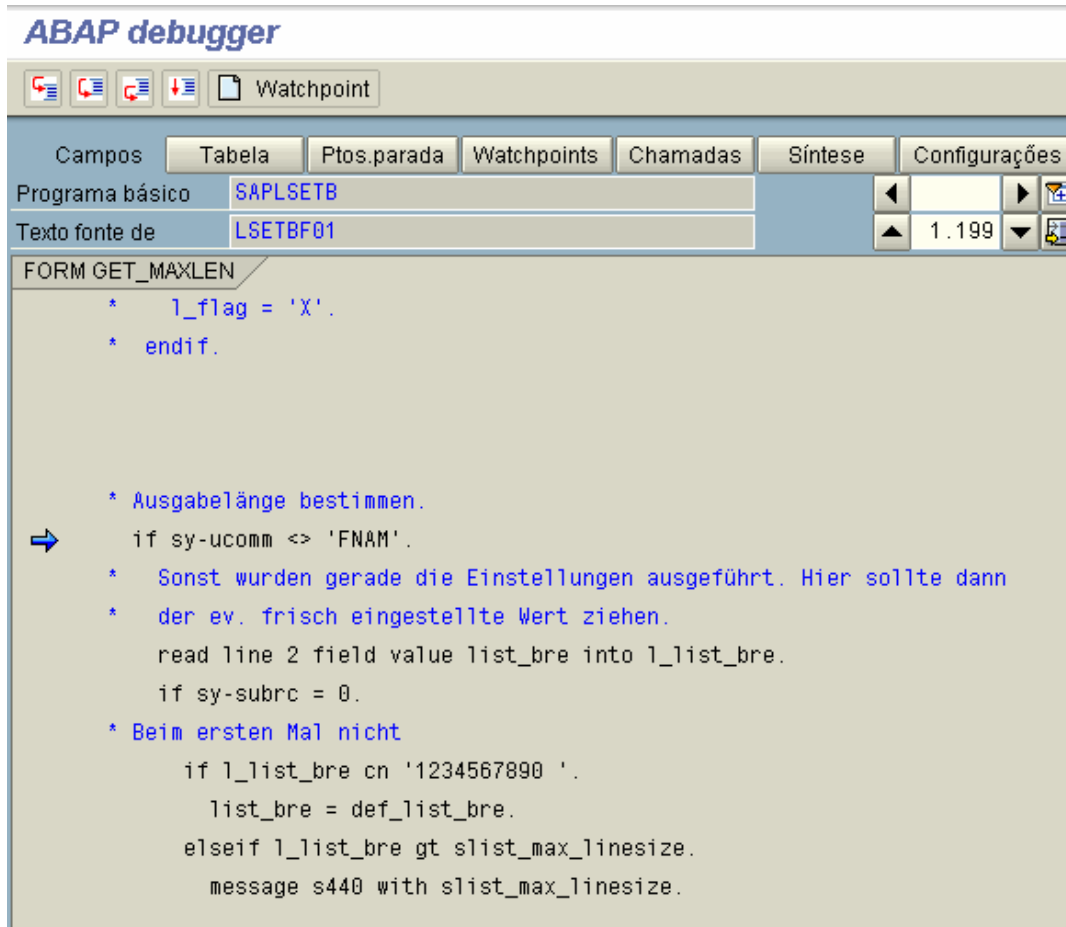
ABAP debugger

Watchpoint

Campos | Tabela | Ptos.parada | Watchpoints | Chamadas | Síntese | Configurações

Programa básico SAPLSETB

Texto fonte de LSETBF01

1.199

FORM GET_MAXLEN

*    l_flag = 'X'.
*  endif.

* Ausgabelänge bestimmen.
  if sy-ucomm <> 'FNAM'.
*   Sonst wurden gerade die Einstellungen ausgeführt. Hier sollte dann
*   der ev. frisch eingestellte Wert ziehen.
    read line 2 field value list_bre into l_list_bre.
    if sy-subrc = 0.
* Beim ersten Mal nicht
      if l_list_bre cn '1234567890 '.
        list_bre = def_list_bre.
      elseif l_list_bre gt slist_max_linesize.
        message s440 with slist_max_linesize.